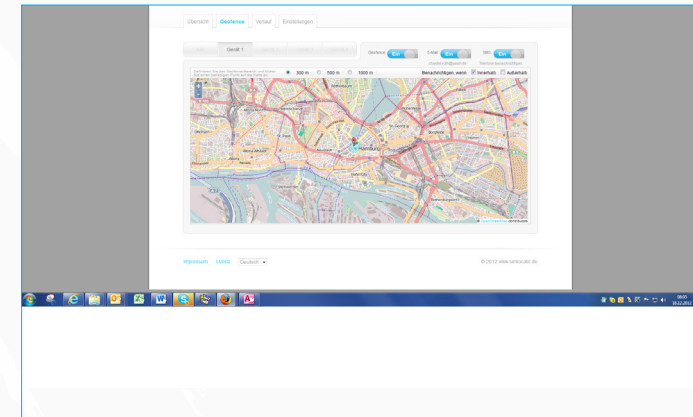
Übersicht Geofence Verlauf Einstellungen

Gerät 1

Geofence Ein

E-Mail Ein

SMS Ein

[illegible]

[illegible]

300 m 500 m 1000 m

Benachrichtigen, wenn Innerhalb Außerhalb

Hamburg

Impressum Login Deutsch

© 2012 www.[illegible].de